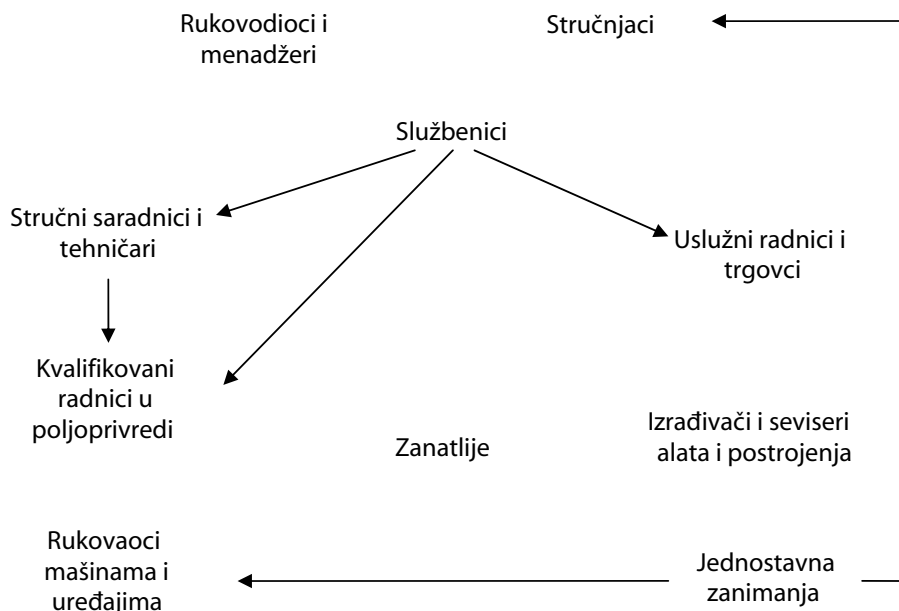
Rukovodioci i menadžeri

Stručnjaci

Službenici

Stručni saradnici i tehničari

Uslužni radnici i trgovci

Kvalifikovani radnici u poljoprivredi

Zanatlije

Izrađivači i seviseri alata i postrojenja

Rukovaoci mašinama i uređajima

Jednostavna zanimanja